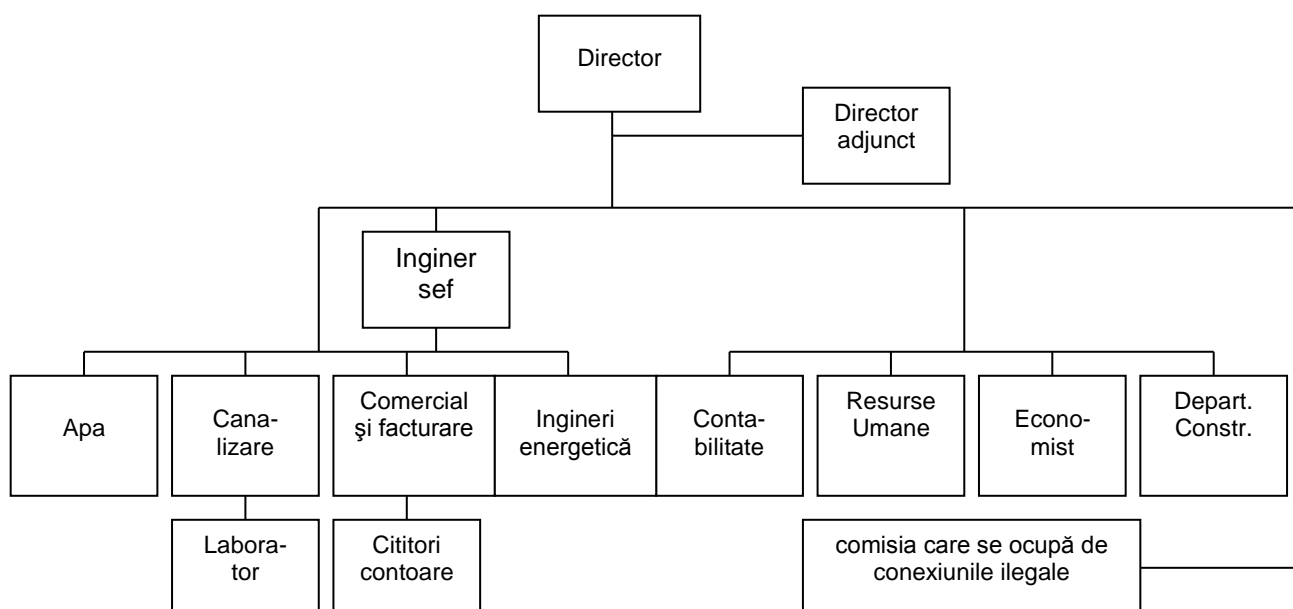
Director

Director adjunct

Inginer sef

Apa

Canalizare

Comercial şi facturare

Ingineri energetică

Contabilitate

Resurse Umane

Economist

Depart. Constr.

Laborator

Cititori contoare

comisia care se ocupă de conexiunile ilegale